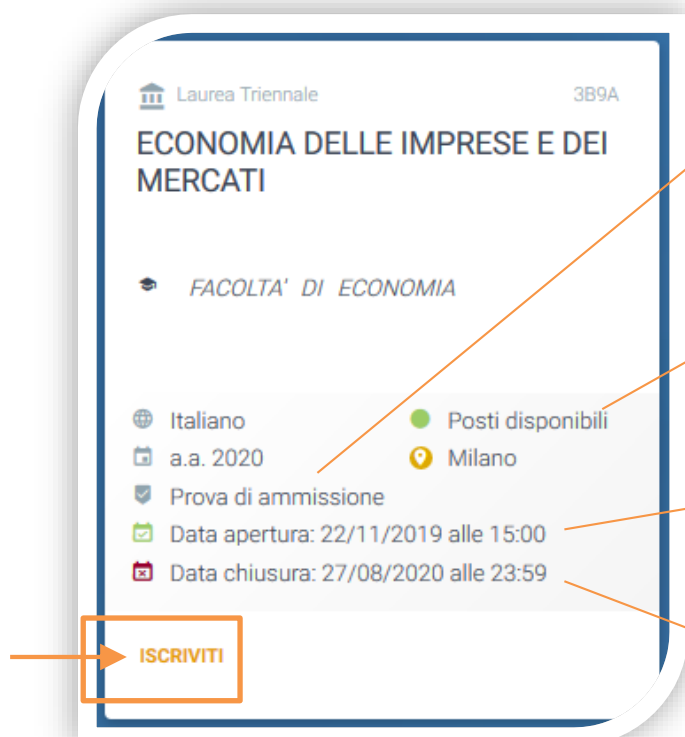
Laurea Triennale

3B9A

ECONOMIA DELLE IMPRESE E DEI MERCATI

FACOLTA' DI ECONOMIA

Italiano

Posti disponibili

a.a. 2020

Milano

Prova di ammissione

Data apertura: 22/11/2019 alle 15:00

Data chiusura: 27/08/2020 alle 23:59

ISCRIVITI